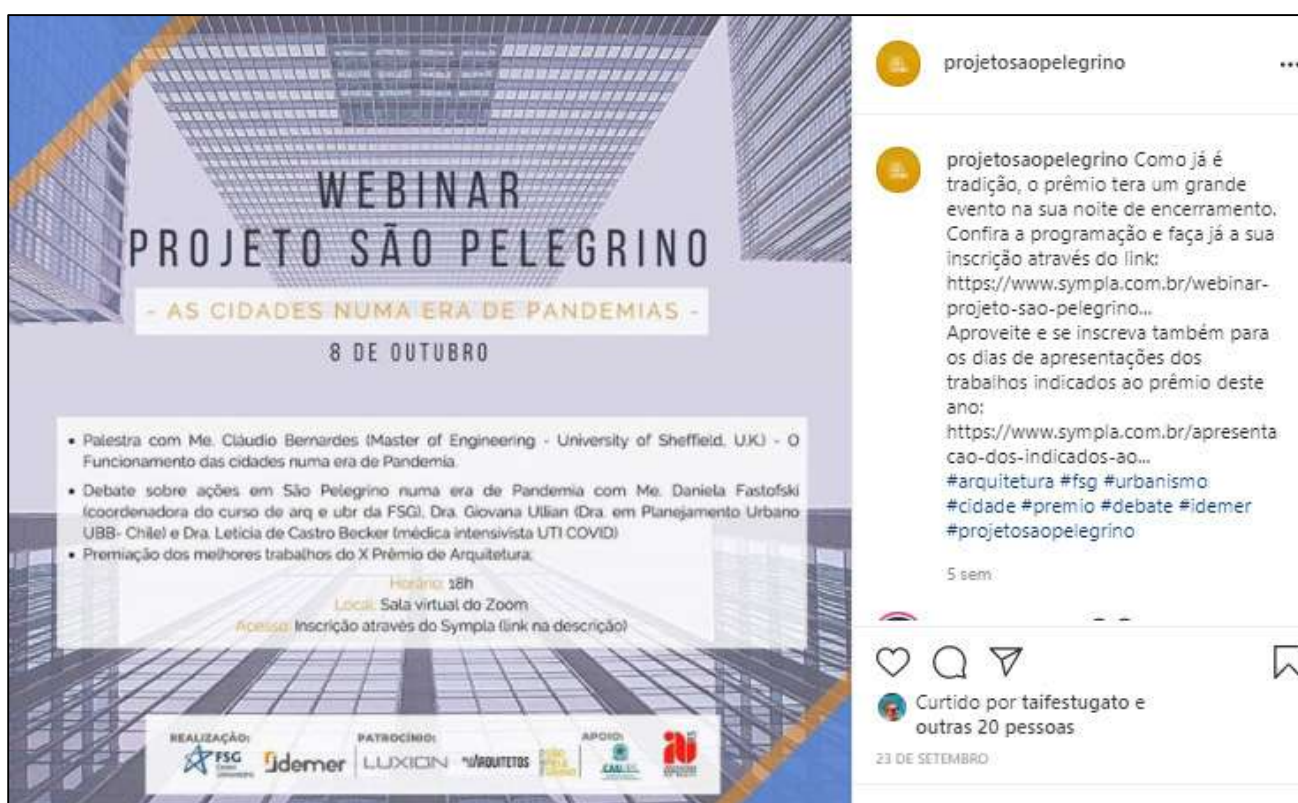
WEBINAR
PROJETO SÃO PELEGRINO

- AS CIDADES NUMA ERA DE PANDEMIAS -

8 DE OUTUBRO

• Palestra com Me. Cláudio Bernardes (Master of Engineering - University of Sheffield, U.K) - O Funcionamento das cidades numa era de Pandemia.
• Debate sobre ações em São Pelegrino numa era de Pandemia com Me. Daniela Fastofski (coordenadora do curso de arq e ubr da FSG), Dra. Giovana Ullian (Dra. em Planejamento Urbano UBB- Chile) e Dra. Leticia de Castro Becker (médica intensivista UTI COVID)
• Premiação dos melhores trabalhos do X Prêmio de Arquitetura.

Horário: 18h
Local: Sala virtual do Zoom
Acesso: Inscrição através do Sympla (link na descrição)

REALIZAÇÃO: FSG
PATROCÍNIO: Idemer LUXICON ARQUITETOS
APOIO: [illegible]

projetosaopelegrino

projetosaopelegrino Como já é tradição, o prêmio tera um grande evento na sua noite de encerramento. Confira a programação e faça já a sua inscrição através do link:
https://www.sympla.com.br/webinar-projeto-sao-pelegrino...
Aproveite e se inscreva também para os dias de apresentações dos trabalhos indicados ao prêmio deste ano:
https://www.sympla.com.br/apresentacao-dos-indicados-ao...
#arquitetura #fsg #urbanismo #cidade #premio #debate #idemer #projetosaopelegrino

5 sem

Curtido por taifestugato e outras 20 pessoas

23 DE SETEMBRO